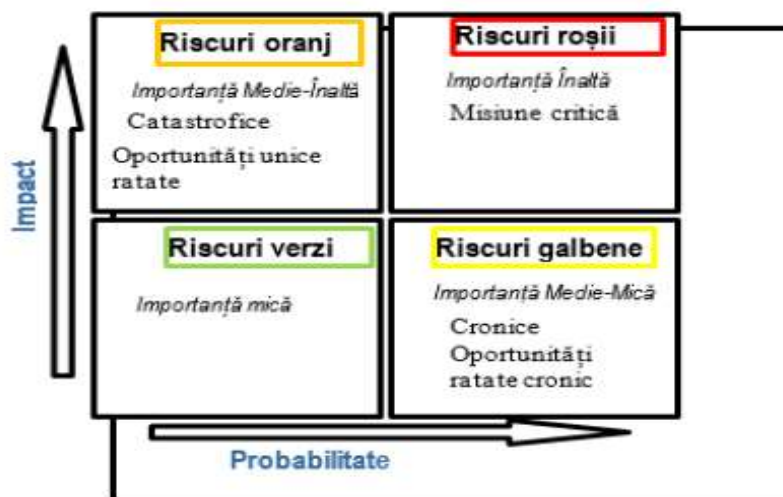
Riscuri oranj

Importanță Medie-Înaltă

Catastrofice

Oportunități unice ratate

Riscuri roșii

Importanță Înaltă

Misiune critică

Riscuri verzi

Importanță mică

Riscuri galbene

Importanță Medie-Mică

Cronice

Oportunități ratate cronic

Impact

Probabilitate